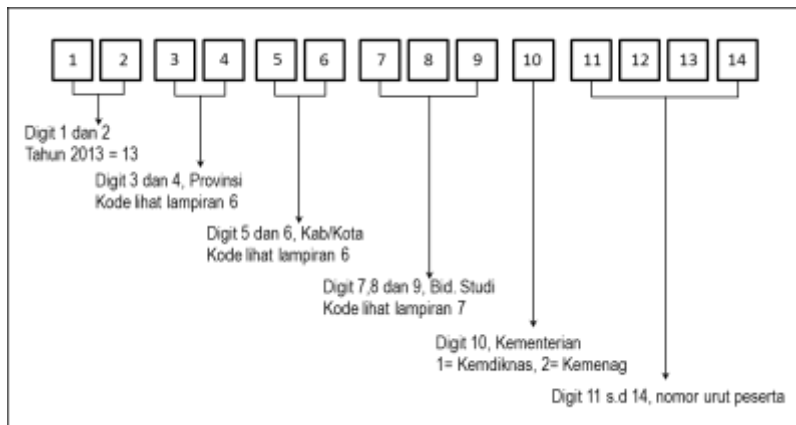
1 2 3 4 5 6 7 8 9 10 11 12 13 14

Digit 1 dan 2
Tahun 2013 = 13

Digit 3 dan 4, Provinsi
Kode lihat lampiran 6

Digit 5 dan 6, Kab/Kota
Kode lihat lampiran 6

Digit 7,8 dan 9, Bid. Studi
Kode lihat lampiran 7

Digit 10, Kementerian
1= Kemdiknas, 2= Kemenag

Digit 11 s.d 14, nomor urut peserta